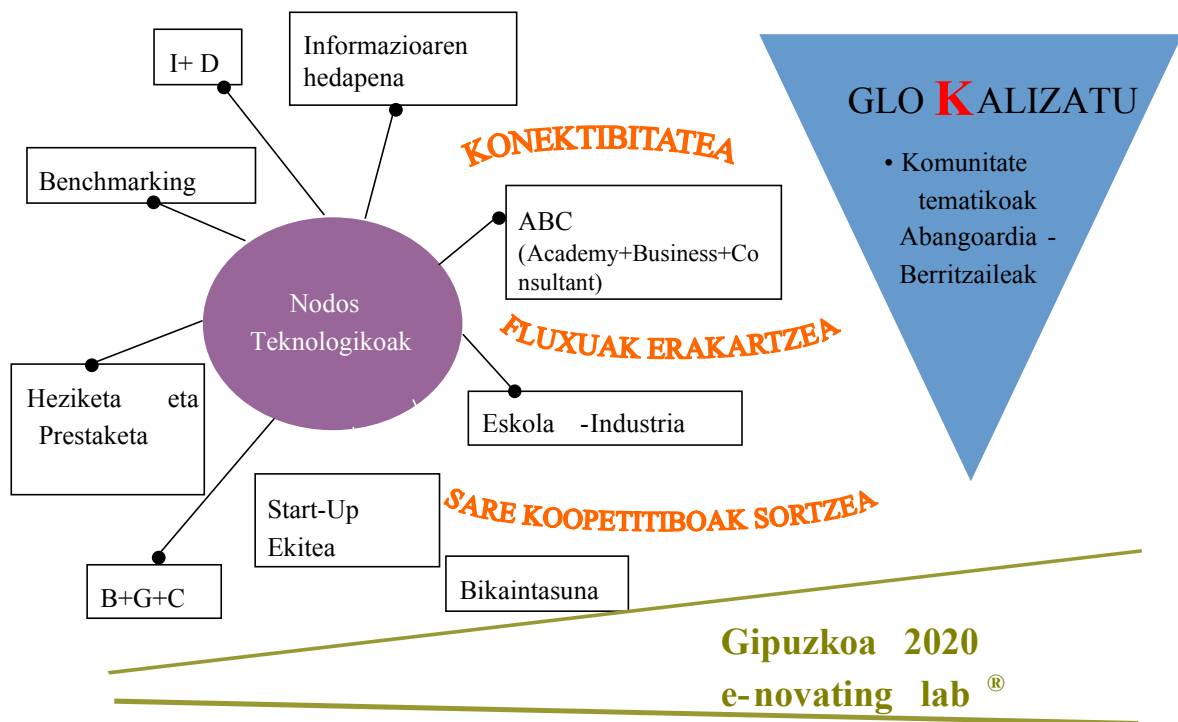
I+ D

Informazioaren hedapena

GLO K ALIZATU

• Komunitate tematikoak Abangoardia - Berritzaileak

KONEKTIBITATEA

Benchmarking

ABC (Academy+Business+Consultant)

Nodos Teknologikoak

FLUXUAK ERAKARTZEA

Heziketa eta Prestaketa

Eskola -Industria

Start-Up Ekitea

SARE KOOPETITIBOAK SORTZEA

B+G+C

Bikaintasuna

Gipuzkoa 2020
e-novating lab ®